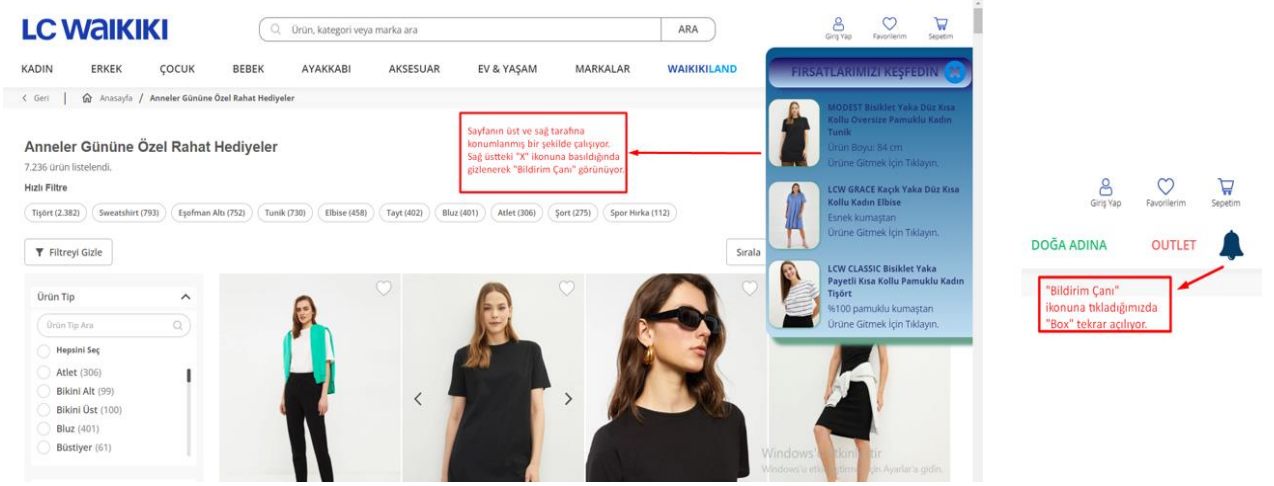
LC WAIKIKI

Ürün, kategori veya marka ara

ARA

Giriş Yap Favorilerim Sepetim

KADIN ERKEK ÇOCUK BEBEK AYAKKABI AKSESUAR EV & YAŞAM MARKALAR WAIKIKILAND

< Geri | Anasayfa / Anneler Gününe Özel Rahat Hediyeler

Anneler Gününe Özel Rahat Hediyeler

7.236 ürün listelendi.

Hızlı Filtre

Tişört (2.382) Sweatshirt (793) Eşofman Altı (752) Tunik (730) Elbise (458) Tayt (402) Bluz (401) Atlet (306) Şort (275) Spor Hırka (112)

Filtreyi Gizle

Sırala

Ürün Tip

Ürün Tip Ara

Hepsini Seç

Atlet (306)

Bikini Alt (99)

Bikini Üst (100)

Bluz (401)

Büstiyer (61)

Sayfanın üst ve sağ tarafına konumlanmış bir şekilde çalışıyor. Sağ üstteki "X" ikonuna basıldığında gizlenerek "Bildirim Çanı" görünüyor.

FIRSATLARIMIZI KEŞFEDIN

MODEST Bisiklet Yaka Düz Kısa Kollu Oversize Pamuklu Kadın Tunik

Ürün Boyu: 84 cm

Ürüne Gitmek İçin Tıklayın.

LCW GRACE Kaçık Yaka Düz Kısa Kollu Kadın Elbise

Esnek kumaştan

Ürüne Gitmek İçin Tıklayın.

LCW CLASSIC Bisiklet Yaka Payetli Kısa Kollu Pamuklu Kadın Tişört

%100 pamuklu kumaştan

Ürüne Gitmek İçin Tıklayın.

Windows'u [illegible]

Windows'u etkin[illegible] için Ayarlar'a gidin.

Giriş Yap Favorilerim Sepetim

DOĞA ADINA OUTLET

"Bildirim Çanı" ikonuna tıkladığımızda "Box" tekrar açılıyor.